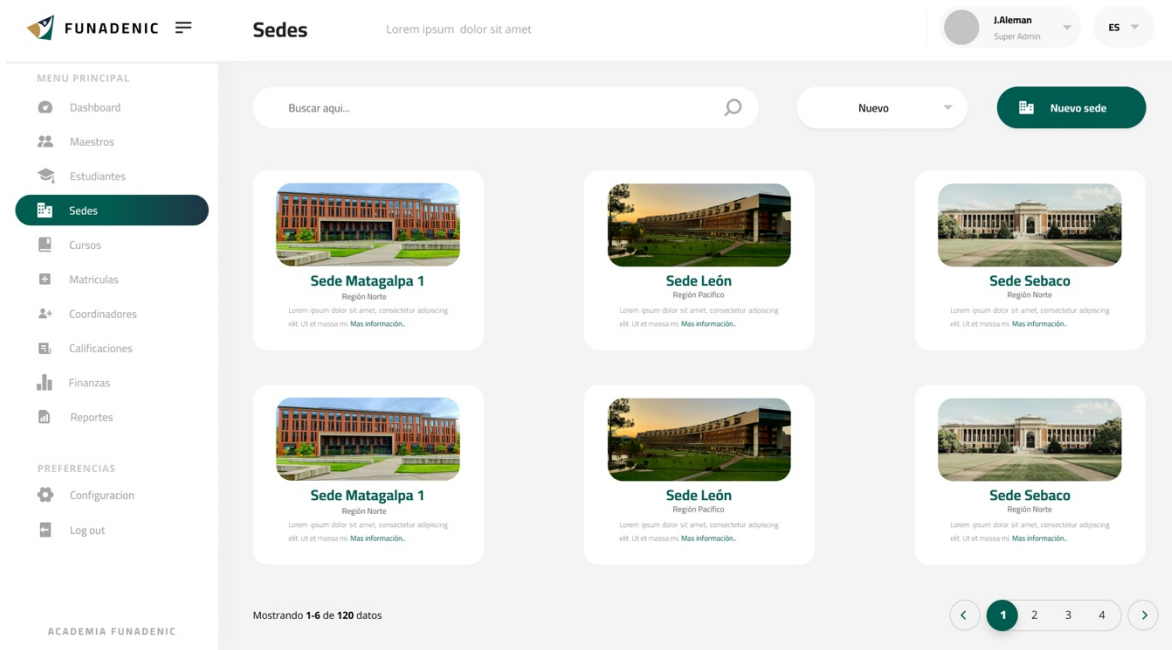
FUNADENIC

Sedes

Lorem ipsum dolor sit amet

J.Aleman
Super Admin

ES

MENU PRINCIPAL
Dashboard
Maestros
Estudiantes
Sedes
Cursos
Matriculas
Coordinadores
Calificaciones
Finanzas
Reportes

PREFERENCIAS
Configuracion
Log out

ACADEMIA FUNADENIC

Buscar aqui...

Nuevo

Nuevo sede

Sede Matagalpa 1
Región Norte
Lorem ipsum dolor sit amet, consectetur adipiscing elit. Ut et massa mi. Mas información..

Sede León
Región Pacifico
Lorem ipsum dolor sit amet, consectetur adipiscing elit. Ut et massa mi. Mas información..

Sede Sebaco
Región Norte
Lorem ipsum dolor sit amet, consectetur adipiscing elit. Ut et massa mi. Mas información..

Sede Matagalpa 1
Región Norte
Lorem ipsum dolor sit amet, consectetur adipiscing elit. Ut et massa mi. Mas información..

Sede León
Región Pacifico
Lorem ipsum dolor sit amet, consectetur adipiscing elit. Ut et massa mi. Mas información..

Sede Sebaco
Región Norte
Lorem ipsum dolor sit amet, consectetur adipiscing elit. Ut et massa mi. Mas información..

Mostrando 1-6 de 120 datos

1 2 3 4